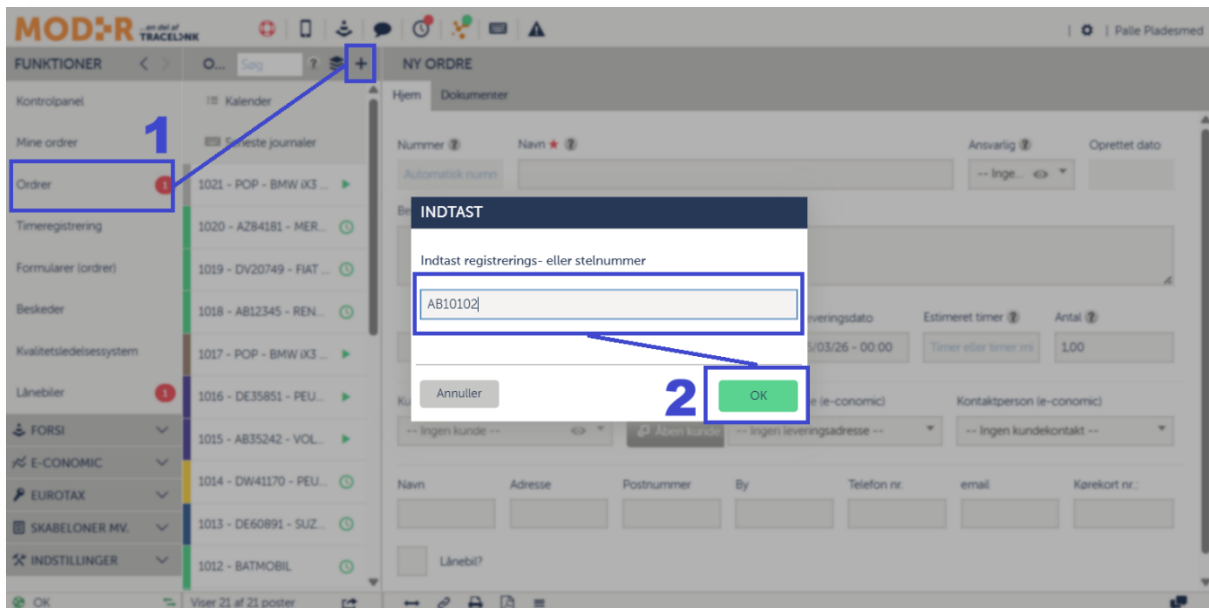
MOD-R en del af TRACELINK

| Palle Pladesmed

FUNKTIONER

O... Søg ? +

NY ORDRE

Kontrolpanel
Mine ordrer
Ordrer 1
Timeregistrering
Formularer (ordrer)
Beskeder
Kvalitetsledelsessystem
Lånebiler 1
FORSI
E-CONOMIC
EUROTAX
SKABELONER MV.
INDSTILLINGER
OK

1

Kalender
Seneste journaler
1021 - POP - BMW iX3 ...
1020 - AZ84181 - MER...
1019 - DV20749 - FIAT ...
1018 - AB12345 - REN...
1017 - POP - BMW iX3 ...
1016 - DE35851 - PEU...
1015 - AB35242 - VOL...
1014 - DW41170 - PEU...
1013 - DE60891 - SUZ...
1012 - BATMOBIL
Viser 21 af 21 poster

Hjem Dokumenter

Nummer
Automatisk numm
Navn ★
Ansvarlig
-- Inge...
Oprettet dato
Be
...veringsdato
.../03/26 - 00:00
Estimeret timer
Timer eller timer.mi
Antal
1.00
Ku
-- Ingen kunde --
Åben kunde
...e (e-conomic)
-- Ingen leveringsadresse --
Kontaktperson (e-conomic)
-- Ingen kundekontakt --
Navn
Adresse
Postnummer
By
Telefon nr.
email
Kørekort nr.:
Lånebil?

INDTAST
Indtast registrerings- eller stelnummer
AB10102
Annuller
2
OK